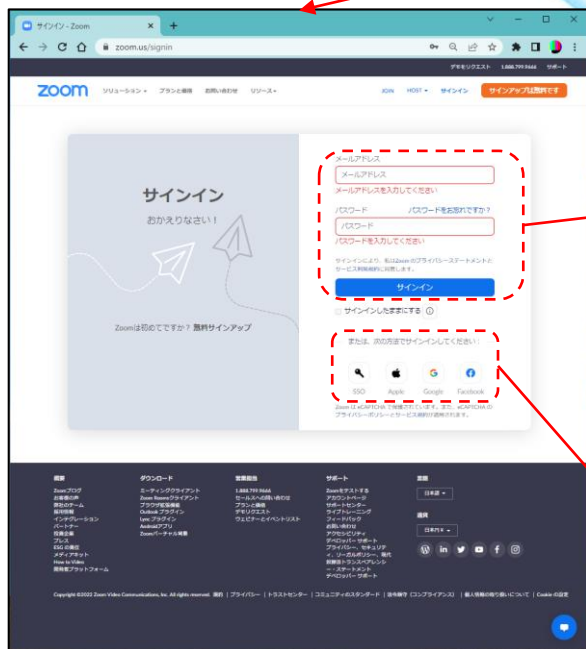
サインイン - Zoom
zoom.us/signin
デモをリクエスト 1.888.799.9666 サポート
zoom ソリューション プランと価格 お問い合わせ リソース JOIN HOST サインイン サインアップは無料です

サインイン
おかえりなさい！

Zoomは初めてですか？ 無料サインアップ

メールアドレス
メールアドレス
メールアドレスを入力してください
パスワード パスワードをお忘れですか？
パスワード
パスワードを入力してください
サインインにより、私はZoomのプライバシーステートメントとサービス利用規約に同意します。
サインイン
サインインしたままにする

または、次の方法でサインインしてください：
SSO Apple Google Facebook
Zoom は reCAPTCHA で保護されています。また、reCAPTCHA のプライバシーポリシーとサービス規約が適用されます。

概要
Zoomブログ
お客様の声
弊社のチーム
採用情報
インテグレーション
パートナー
投資企業
プレス
ESG の責任
メディアキット
How to Video
開発者プラットフォーム

ダウンロード
ミーティングクライアント
Zoom Roomsクライアント
ブラウザ拡張機能
Outlook プラグイン
Lync プラグイン
Androidアプリ
Zoomバーチャル背景

営業担当
1.888.799.9666
セールスへのお問い合わせ
プランと価格
デモリクエスト
ウェビナーとイベントリスト

サポート
Zoomをテストする
アカウントページ
サポートセンター
ライブトレーニング
フィードバック
お問い合わせ
アクセシビリティ
デベロッパーサポート
プライバシー、セキュリティ、リーガルポリシー、現代奴隷法トランスペアレンシー・ステートメント
デベロッパーサポート

言語
日本語

通貨
日本円 ¥

Copyright ©2022 Zoom Video Communications, Inc. All rights reserved. 規約 | プライバシー | トラストセンター | コミュニティのスタンダード | 法令順守（コンプライアンス） | 個人情報の取り扱いについて | Cookie の設定